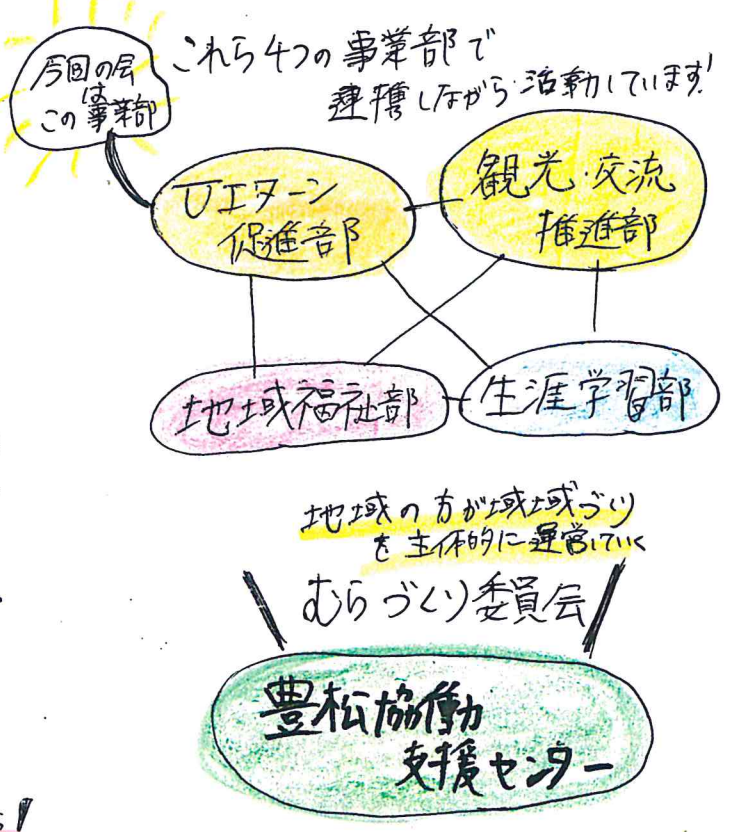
今回の会は この事業部

これら4つの事業部で 連携しながら活動しています!

Uターン 促進部

観光・交流 推進部

地域福祉部

生涯学習部

地域の方が地域づくりを主体的に運営していく

むらづくり委員会

豊松協働 支援センター